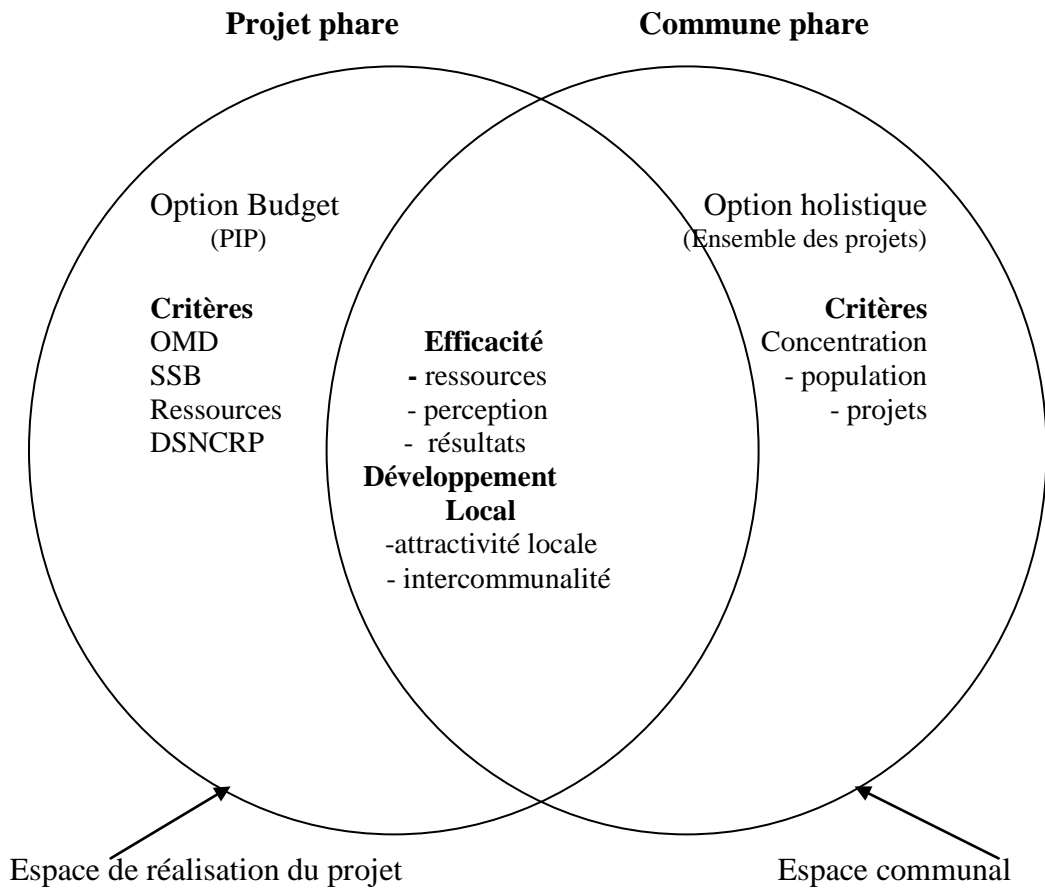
Projet phare

Commune phare

Option Budget
(PIP)

Critères
OMD
SSB
Ressources
DSNCRP

Efficacité
- ressources
- perception
- résultats

Développement Local
-attractivité locale
- intercommunalité

Option holistique
(Ensemble des projets)

Critères
Concentration
- population
- projets

Espace de réalisation du projet

Espace communal